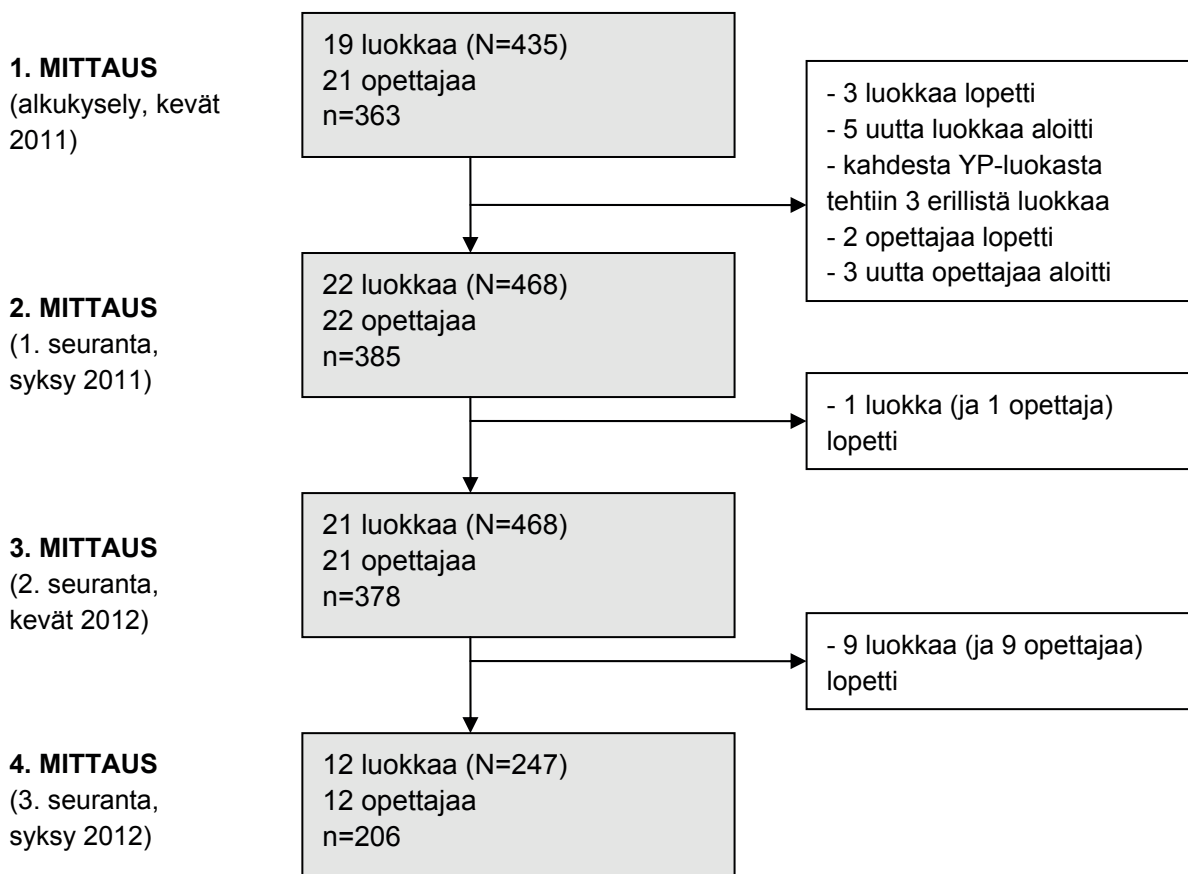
1. MITTAUS
(alkukysely, kevät 2011)

19 luokkaa (N=435)
21 opettajaa
n=363

- 3 luokkaa lopetti
- 5 uutta luokkaa aloitti
- kahdesta YP-luokasta tehtiin 3 erillistä luokkaa
- 2 opettajaa lopetti
- 3 uutta opettajaa aloitti

2. MITTAUS
(1. seuranta, syksy 2011)

22 luokkaa (N=468)
22 opettajaa
n=385

- 1 luokka (ja 1 opettaja) lopetti

3. MITTAUS
(2. seuranta, kevät 2012)

21 luokkaa (N=468)
21 opettajaa
n=378

- 9 luokkaa (ja 9 opettajaa) lopetti

4. MITTAUS
(3. seuranta, syksy 2012)

12 luokkaa (N=247)
12 opettajaa
n=206